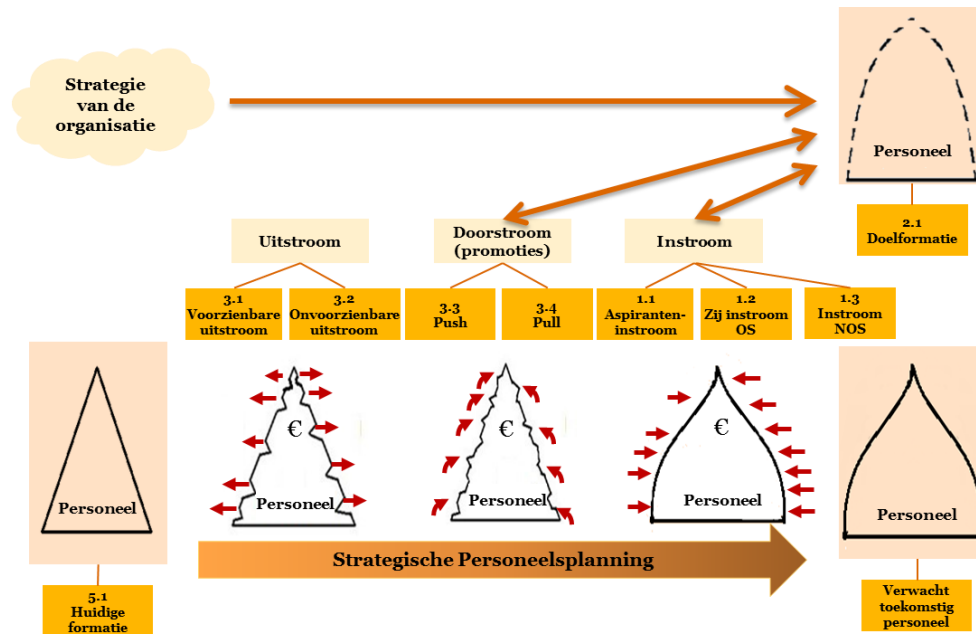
Strategie van de organisatie

Personeel

2.1 Doelformatie

Uitstroom

Doorstroom (promoties)

Instroom

3.1 Voorzienbare uitstroom

3.2 Onvoorzienbare uitstroom

3-3 Push

3-4 Pull

1.1 Aspiranten-instroom

1.2 Zij instroom OS

1.3 Instroom NOS

Personeel

€

Personeel

€

Personeel

€

Personeel

Personeel

5.1 Huidige formatie

Strategische Personeelsplanning

Verwacht toekomstig personeel